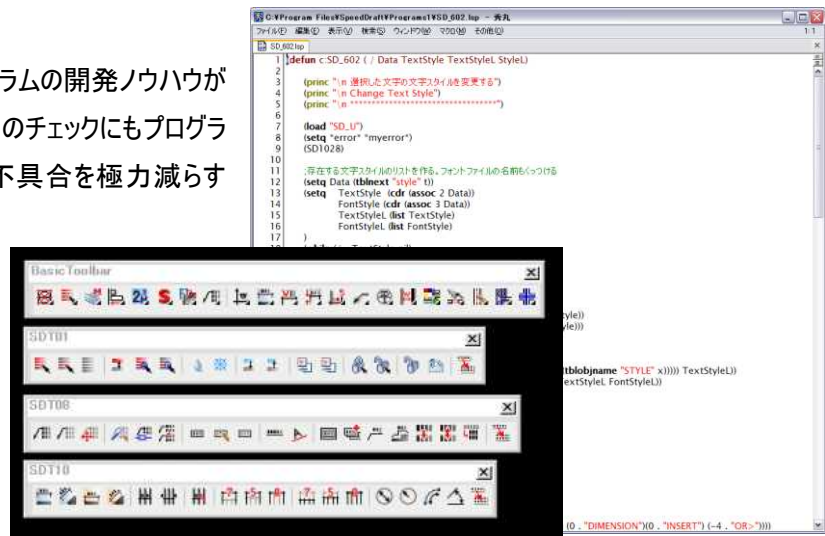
ラムの開発ノウハウが
のチェックにもプログラ
下具合を極力減らす

C:¥Program Files¥SpeedDraft¥Programs1¥SD_602.lsp - 秀丸
ファイル(F) 編集(E) 表示(V) 検索(S) ウィンドウ(W) マクロ(M) その他(O)
SD_602.lsp

1 (defun c:SD_602 ( / Data TextStyle TextStyleL StyleL)
2
3 (princ "\n 選択した文字の文字スタイルを変更する")
4 (princ "\n Change Text Style")
5 (princ "\n **********************************")
6
7 (load "SD_U")
8 (setq *error* *myerror*)
9 (SD1028)
10
11 ;存在する文字スタイルのリストを作る。フォントファイルの名前もくっつける
12 (setq Data (tblnext "style" t))
13 (setq TextStyle (cdr (assoc 2 Data))
14 FontStyle (cdr (assoc 3 Data))
15 TextStyleL (list TextStyle)
16 FontStyleL (list FontStyle)
17 )

yle))
yle)))

tblobjname "STYLE" x))))) TextStyleL))
extStyleL FontStyleL))

(0 . "DIMENSION")(0 . "INSERT") (-4 . "OR>")))

BasicToolbar
SDT01
SDT08
SDT10